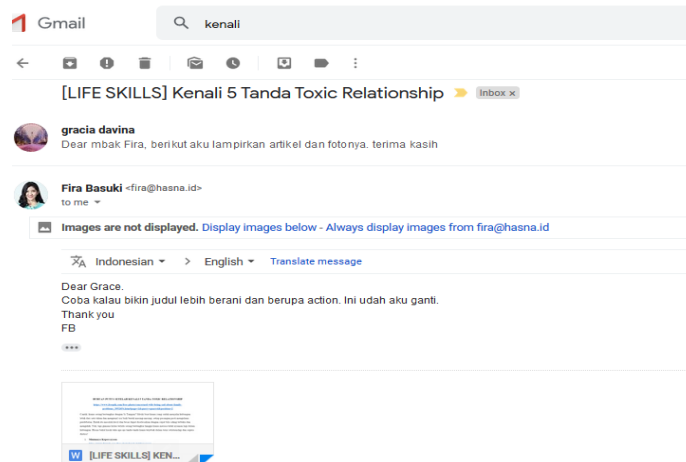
Gmail

kenali

[LIFE SKILLS] Kenali 5 Tanda Toxic Relationship

Inbox ×

gracia davina

Dear mbak Fira, berikut aku lampirkan artikel dan fotonya. terima kasih

Fira Basuki <fira@hasna.id>

to me

Images are not displayed. Display images below - Always display images from fira@hasna.id

Indonesian > English Translate message

Dear Grace.
Coba kalau bikin judul lebih berani dan berupa action. Ini udah aku ganti.
Thank you
FB

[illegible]

W [LIFE SKILLS] KEN...